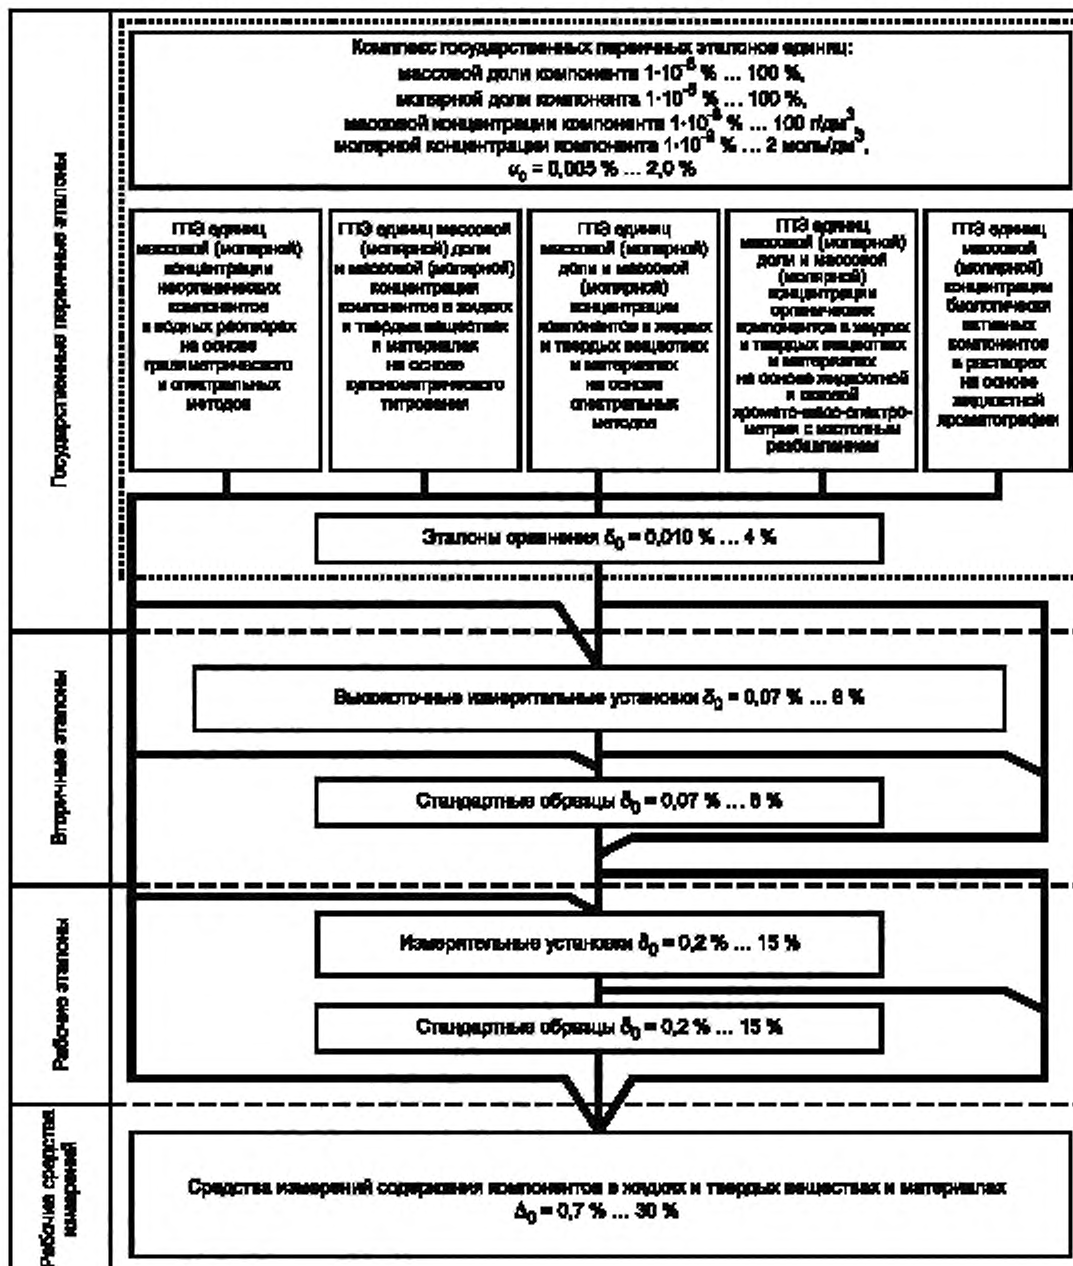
Государственные первичные эталоны

Комплекс государственных первичных эталонов единиц:
массовой доли компонента $1 \cdot 10^{-6}$ % ... 100 %,
молярной доли компонента $1 \cdot 10^{-6}$ % ... 100 %,
массовой концентрации компонента $1 \cdot 10^{-6}$ % ... 100 г/дм$^3$,
молярной концентрации компонента $1 \cdot 10^{-9}$ % ... 2 моль/дм$^3$,
$u_0$ = 0,005 % ... 2,0 %

ГПЭ единиц массовой (молярной) концентрации неорганических компонентов в водных растворах на основе гравиметрического и спектральных методов

ГПЭ единиц массовой (молярной) доли и массовой (молярной) концентрации компонентов в жидких и твердых веществах и материалах на основе кулонометрического титрования

ГПЭ единиц массовой (молярной) доли и массовой (молярной) концентрации компонентов в жидких и твердых веществах и материалах на основе спектральных методов

ГПЭ единиц массовой (молярной) доли и массовой (молярной) концентрации органических компонентов в жидких и твердых веществах и материалах на основе жидкостной и газовой хромато-масс-спектрометрии с изотопным разбавлением

ГПЭ единиц массовой (молярной) концентрации биологически активных компонентов в растворах на основе жидкостной хроматографии

Эталоны сравнения $\delta_0$ = 0,010 % ... 4 %

Вторичные эталоны

Высокоточные измерительные установки $\delta_0$ = 0,07 % ... 6 %

Стандартные образцы $\delta_0$ = 0,07 % ... 8 %

Рабочие эталоны

Измерительные установки $\delta_0$ = 0,2 % ... 15 %

Стандартные образцы $\delta_0$ = 0,2 % ... 15 %

Рабочие средства измерений

Средства измерений содержания компонентов в жидких и твердых веществах и материалах
$\Delta_0$ = 0,7 % ... 30 %